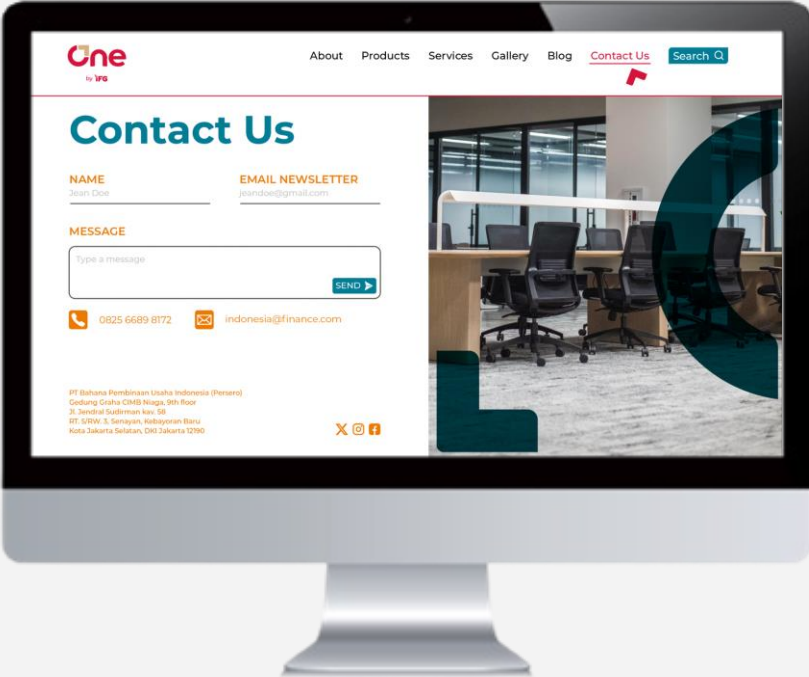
One
by IFG

About Products Services Gallery Blog Contact Us Search

Contact Us

NAME
Jean Doe

EMAIL NEWSLETTER
jeandoe@gmail.com

MESSAGE
Type a message

SEND

0825 6689 8172

indonesia@finance.com

PT Bahana Pembinaan Usaha Indonesia (Persero)
Gedung Graha CIMB Niaga, 9th floor
Jl. Jendral Sudirman kav. 58
RT. 5/RW. 3, Senayan, Kebayoran Baru
Kota Jakarta Selatan, DKI Jakarta 12190